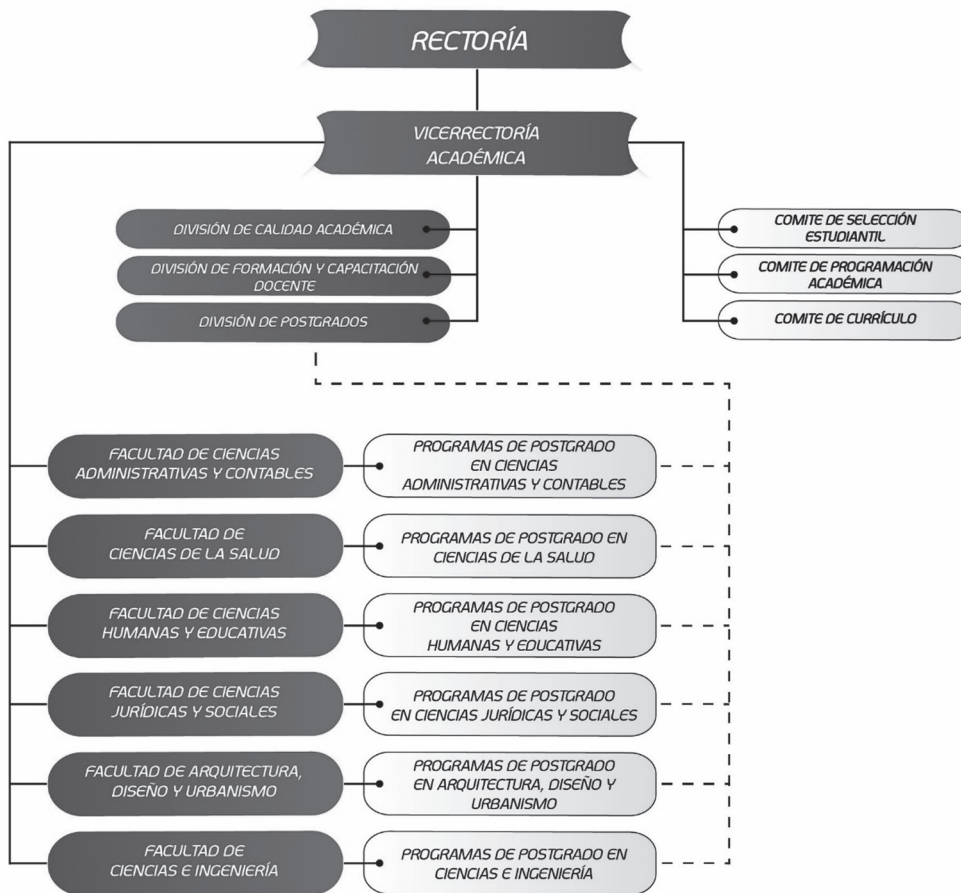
RECTORÍA

VICERRECTORÍA ACADÉMICA

DIVISIÓN DE CALIDAD ACADÉMICA

DIVISIÓN DE FORMACIÓN Y CAPACITACIÓN DOCENTE

DIVISIÓN DE POSTGRADOS

COMITE DE SELECCIÓN ESTUDIANTIL

COMITE DE PROGRAMACIÓN ACADÉMICA

COMITE DE CURRÍCULO

FACULTAD DE CIENCIAS ADMINISTRATIVAS Y CONTABLES

PROGRAMAS DE POSTGRADO EN CIENCIAS ADMINISTRATIVAS Y CONTABLES

FACULTAD DE CIENCIAS DE LA SALUD

PROGRAMAS DE POSTGRADO EN CIENCIAS DE LA SALUD

FACULTAD DE CIENCIAS HUMANAS Y EDUCATIVAS

PROGRAMAS DE POSTGRADO EN CIENCIAS HUMANAS Y EDUCATIVAS

FACULTAD DE CIENCIAS JURÍDICAS Y SOCIALES

PROGRAMAS DE POSTGRADO EN CIENCIAS JURÍDICAS Y SOCIALES

FACULTAD DE ARQUITECTURA, DISEÑO Y URBANISMO

PROGRAMAS DE POSTGRADO EN ARQUITECTURA, DISEÑO Y URBANISMO

FACULTAD DE CIENCIAS E INGENIERÍA

PROGRAMAS DE POSTGRADO EN CIENCIAS E INGENIERÍA